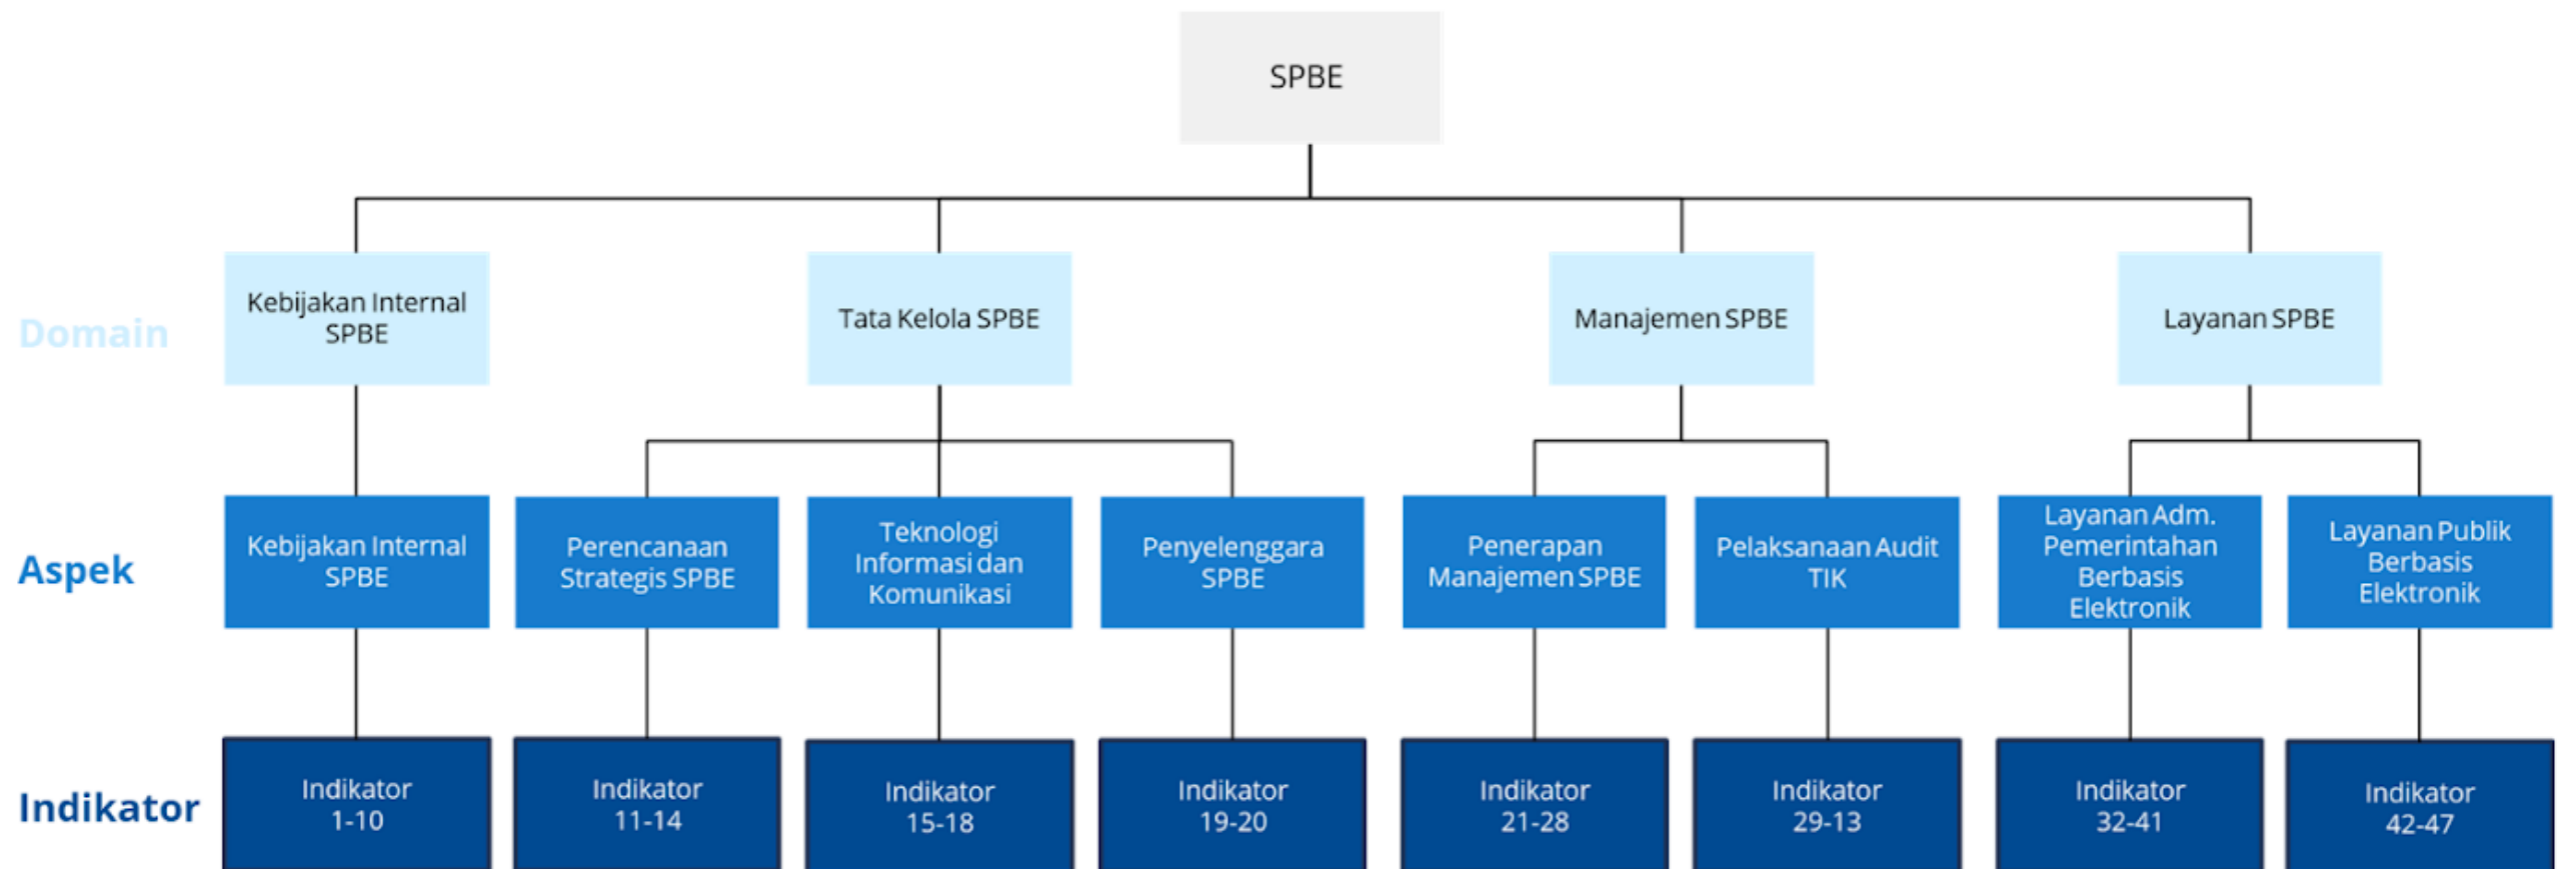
SPBE

Domain

Kebijakan Internal SPBE

Tata Kelola SPBE

Manajemen SPBE

Layanan SPBE

Aspek

Kebijakan Internal SPBE

Perencanaan Strategis SPBE

Teknologi Informasi dan Komunikasi

Penyelenggara SPBE

Penerapan Manajemen SPBE

Pelaksanaan Audit TIK

Layanan Adm. Pemerintahan Berbasis Elektronik

Layanan Publik Berbasis Elektronik

Indikator

Indikator 1-10

Indikator 11-14

Indikator 15-18

Indikator 19-20

Indikator 21-28

Indikator 29-13

Indikator 32-41

Indikator 42-47